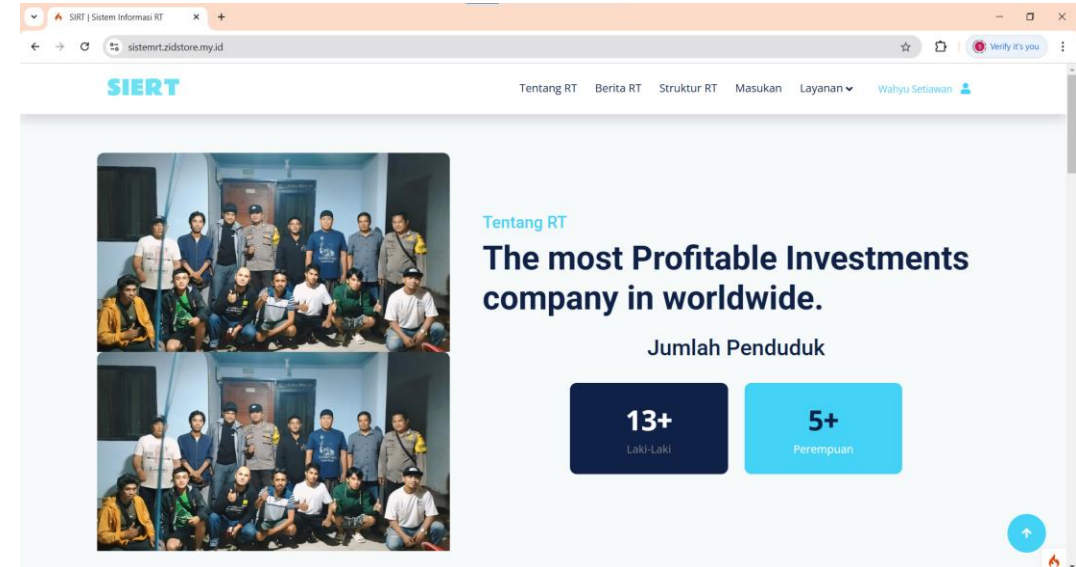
SIRT | Sistem Informasi RT ×
+

sistemrt.zidstore.my.id

Verify it's you

SIERT

Tentang RT Berita RT Struktur RT Masukan Layanan Wahyu Setiawan

Tentang RT

The most Profitable Investments company in worldwide.

Jumlah Penduduk

13+
Laki-Laki

5+
Perempuan